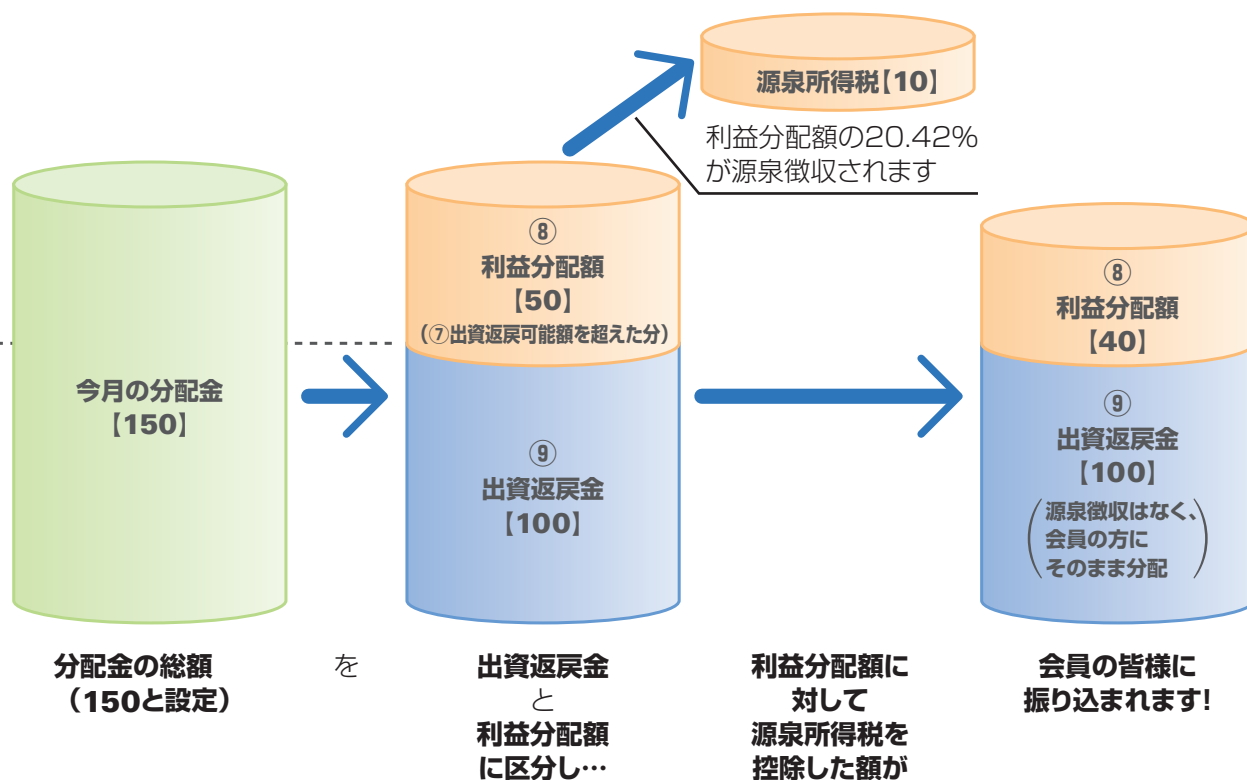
源泉所得税【10】

利益分配額の20.42%が源泉徴収されます

今月の分配金
【150】

⑧
利益分配額
【50】
（⑦出資返戻可能額を超えた分）

⑨
出資返戻金
【100】

⑧
利益分配額
【40】

⑨
出資返戻金
【100】
（源泉徴収はなく、会員の方にそのまま分配）

分配金の総額
（150と設定）

を

出資返戻金
と
利益分配額
に区分し…

利益分配額に
対して
源泉所得税を
控除した額が

会員の皆様に
振り込まれます!